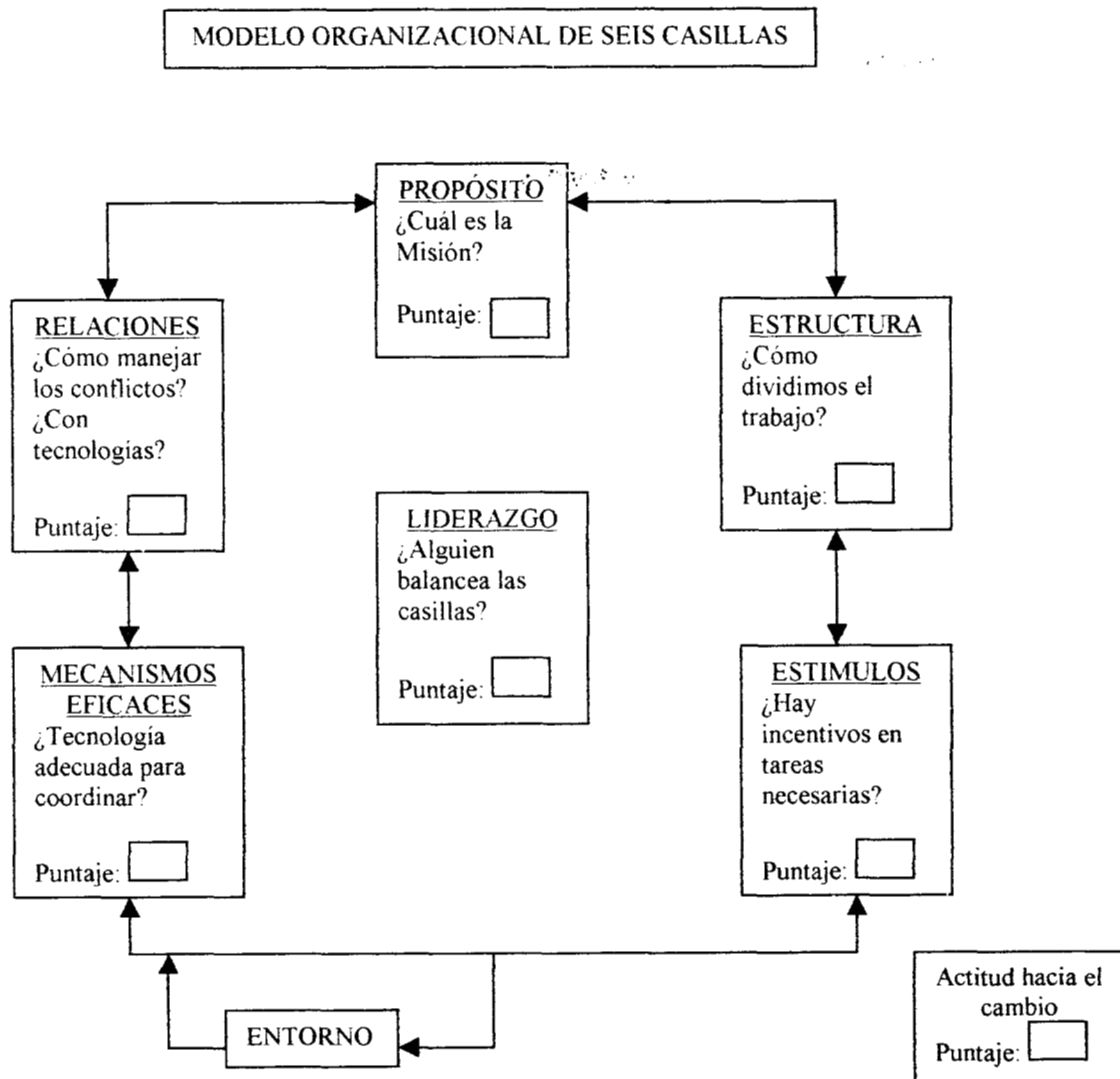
MODELO ORGANIZACIONAL DE SEIS CASILLAS

PROPÓSITO
¿Cuál es la Misión?

Puntaje:

RELACIONES
¿Cómo manejar los conflictos? ¿Con tecnologías?

Puntaje:

ESTRUCTURA
¿Cómo dividimos el trabajo?

Puntaje:

LIDERAZGO
¿Alguien balancea las casillas?

Puntaje:

MECANISMOS EFICACES
¿Tecnología adecuada para coordinar?

Puntaje:

ESTIMULOS
¿Hay incentivos en tareas necesarias?

Puntaje:

ENTORNO

Actitud hacia el cambio
Puntaje: